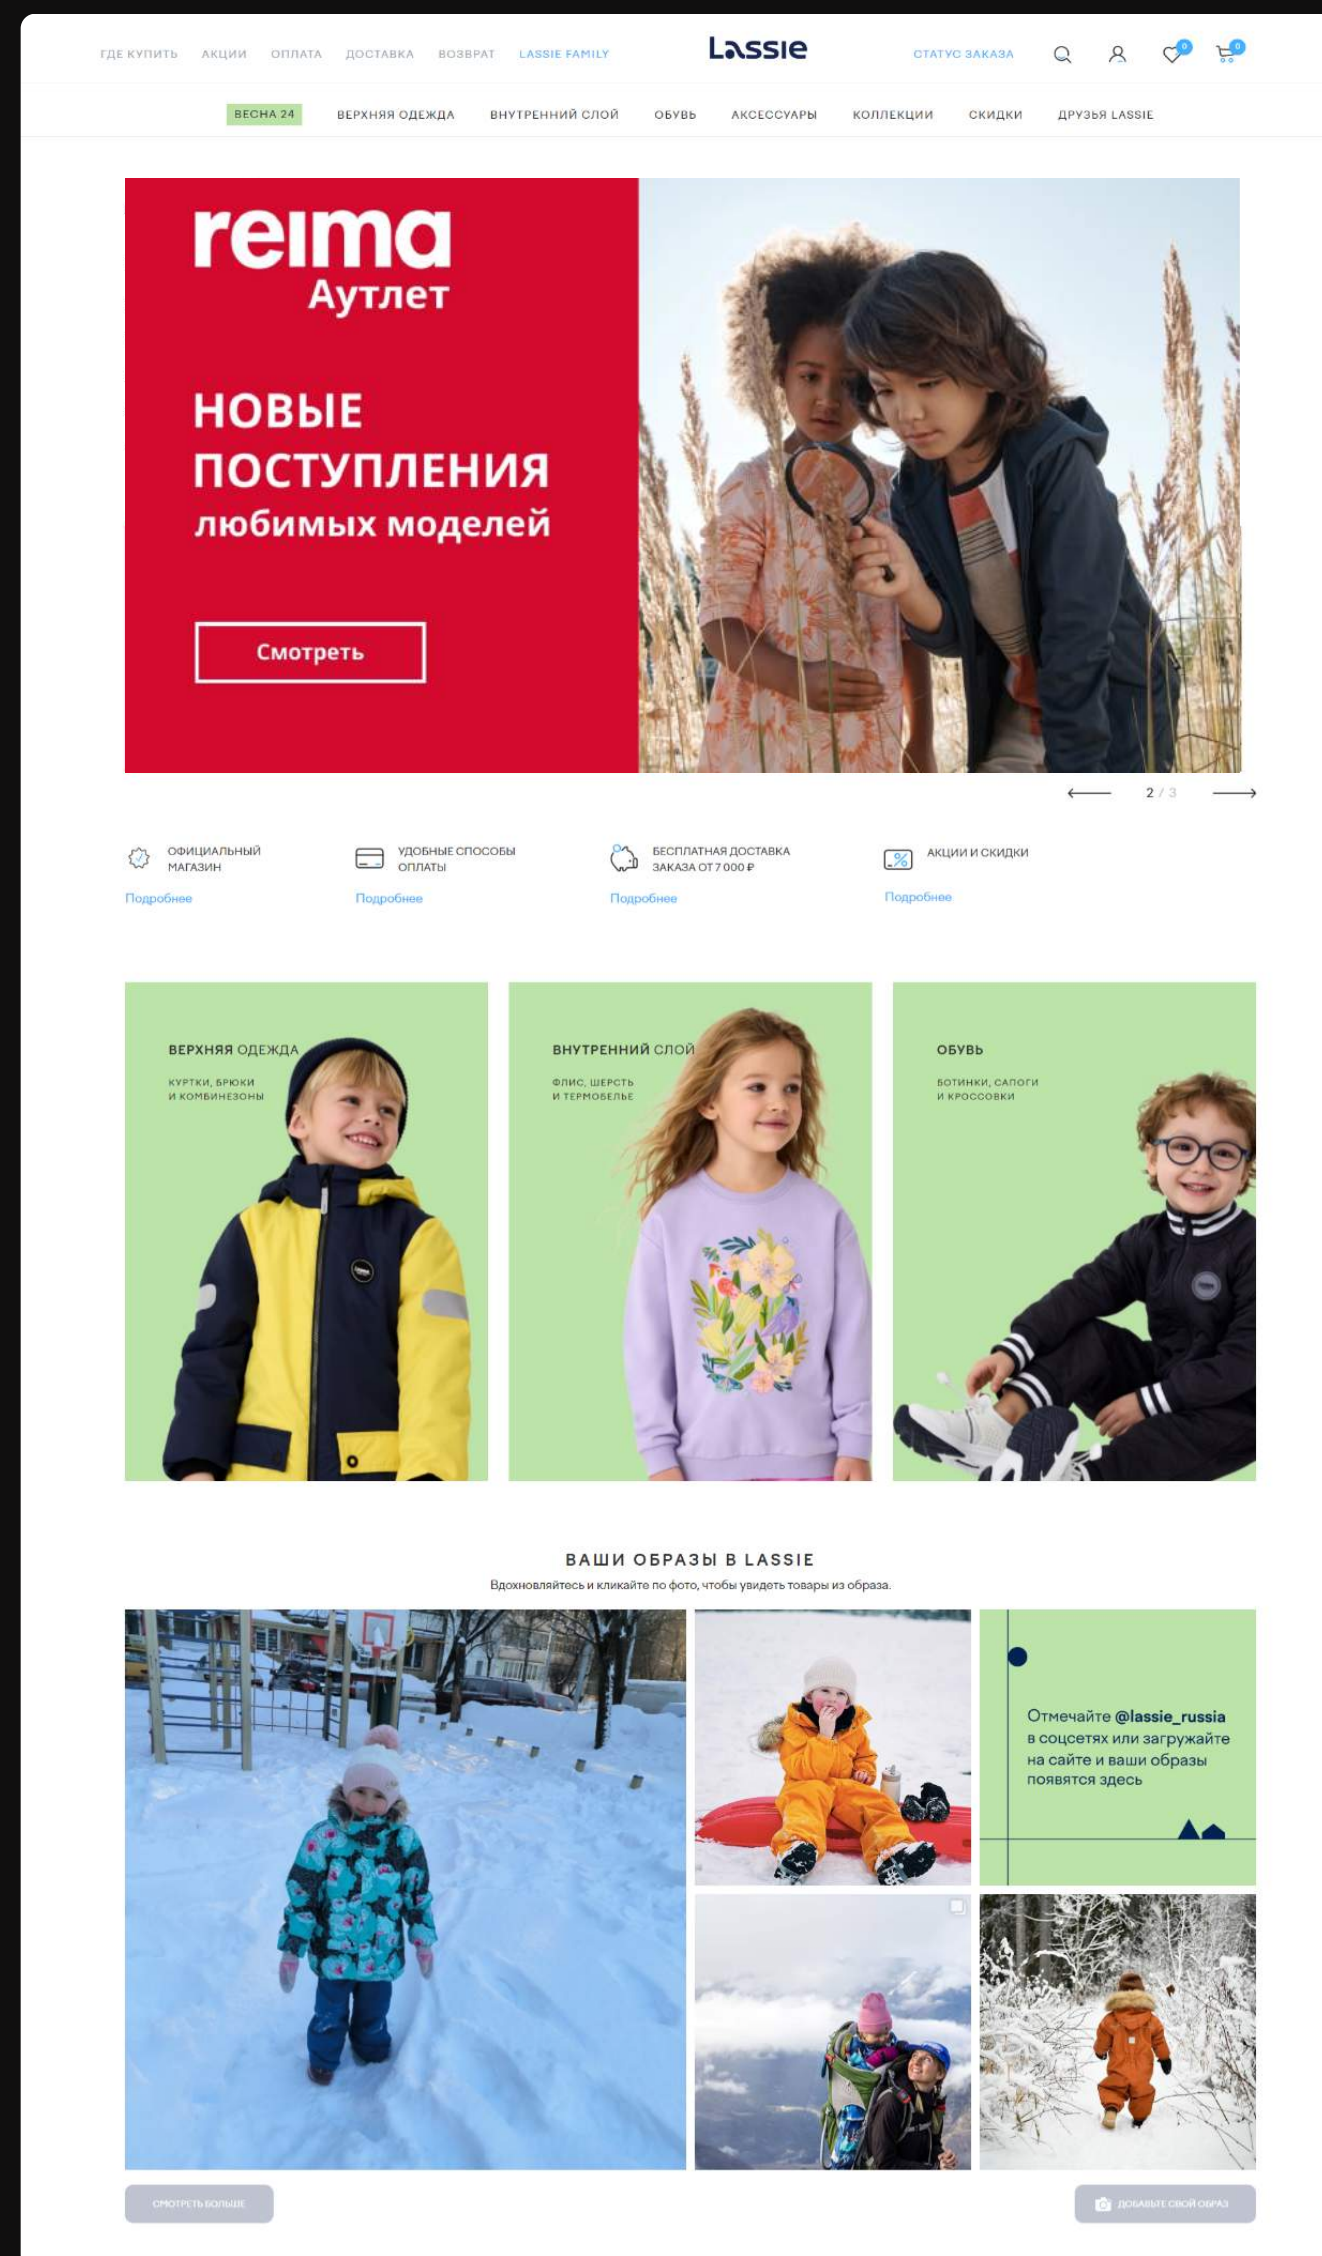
ГДЕ КУПИТЬ АКЦИИ ОПЛАТА ДОСТАВКА ВОЗВРАТ LASSIE FAMILY

Lassie

СТАТУС ЗАКАЗА 0 0

ВЕСНА 24 ВЕРХНЯЯ ОДЕЖДА ВНУТРЕННИЙ СЛОЙ ОБУВЬ АКСЕССУАРЫ КОЛЛЕКЦИИ СКИДКИ ДРУЗЬЯ LASSIE

reima
Аутлет

НОВЫЕ ПОСТУПЛЕНИЯ
любимых моделей

Смотреть

2 / 3

ОФИЦИАЛЬНЫЙ МАГАЗИН
Подробнее

УДОБНЫЕ СПОСОБЫ ОПЛАТЫ
Подробнее

БЕСПЛАТНАЯ ДОСТАВКА ЗАКАЗА ОТ 7 000 ₽
Подробнее

АКЦИИ И СКИДКИ
Подробнее

ВЕРХНЯЯ ОДЕЖДА
КУРТКИ, БРЮКИ И КОМБИНЕЗОНЫ

ВНУТРЕННИЙ СЛОЙ
ФЛИС, ШЕРСТЬ И ТЕРМОБЕЛЬЕ

ОБУВЬ
БОТИНКИ, САПОГИ И КРОССОВКИ

ВАШИ ОБРАЗЫ В LASSIE
Вдохновляйтесь и кликайте по фото, чтобы увидеть товары из образа.

Отмечайте @lassie_russia в соцсетях или загружайте на сайте и ваши образы появятся здесь

СМОТРЕТЬ БОЛЬШЕ

ДОБАВЬТЕ СВОЙ ОБРАЗ